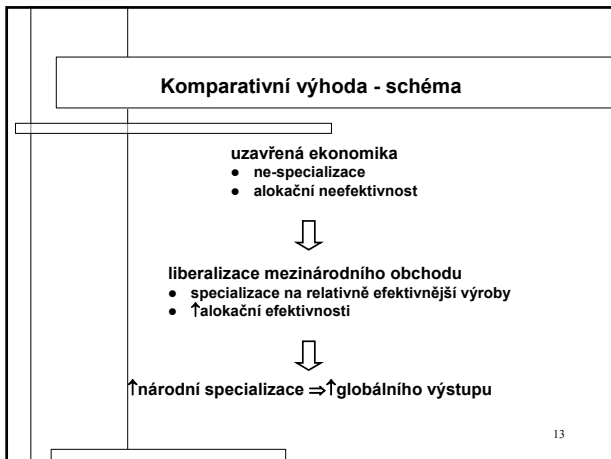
Komparativní výhoda - schéma

uzavřená ekonomika
- ne-specializace
- alokační neefektivnost

$\Downarrow$

liberalizace mezinárodního obchodu
- specializace na relativně efektivnější výroby
- $\uparrow$alokační efektivnosti

$\Downarrow$

$\uparrow$národní specializace $\Rightarrow$$\uparrow$globálního výstupu

13